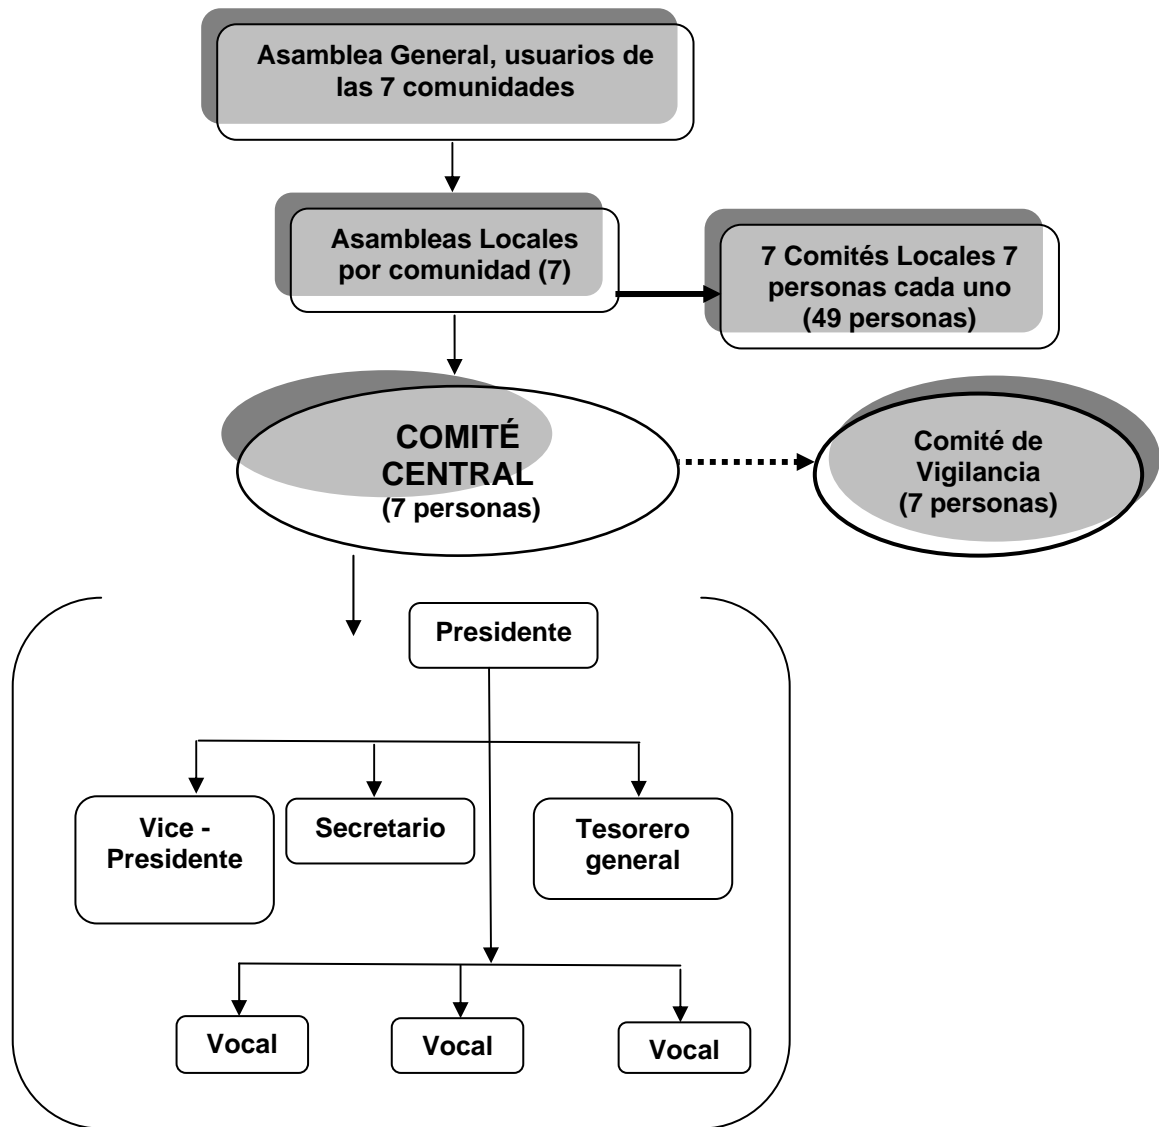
Asamblea General, usuarios de las 7 comunidades

Asambleas Locales por comunidad (7)

7 Comités Locales 7 personas cada uno (49 personas)

COMITÉ CENTRAL (7 personas)

Comité de Vigilancia (7 personas)

Presidente

Vice - Presidente

Secretario

Tesorero general

Vocal

Vocal

Vocal